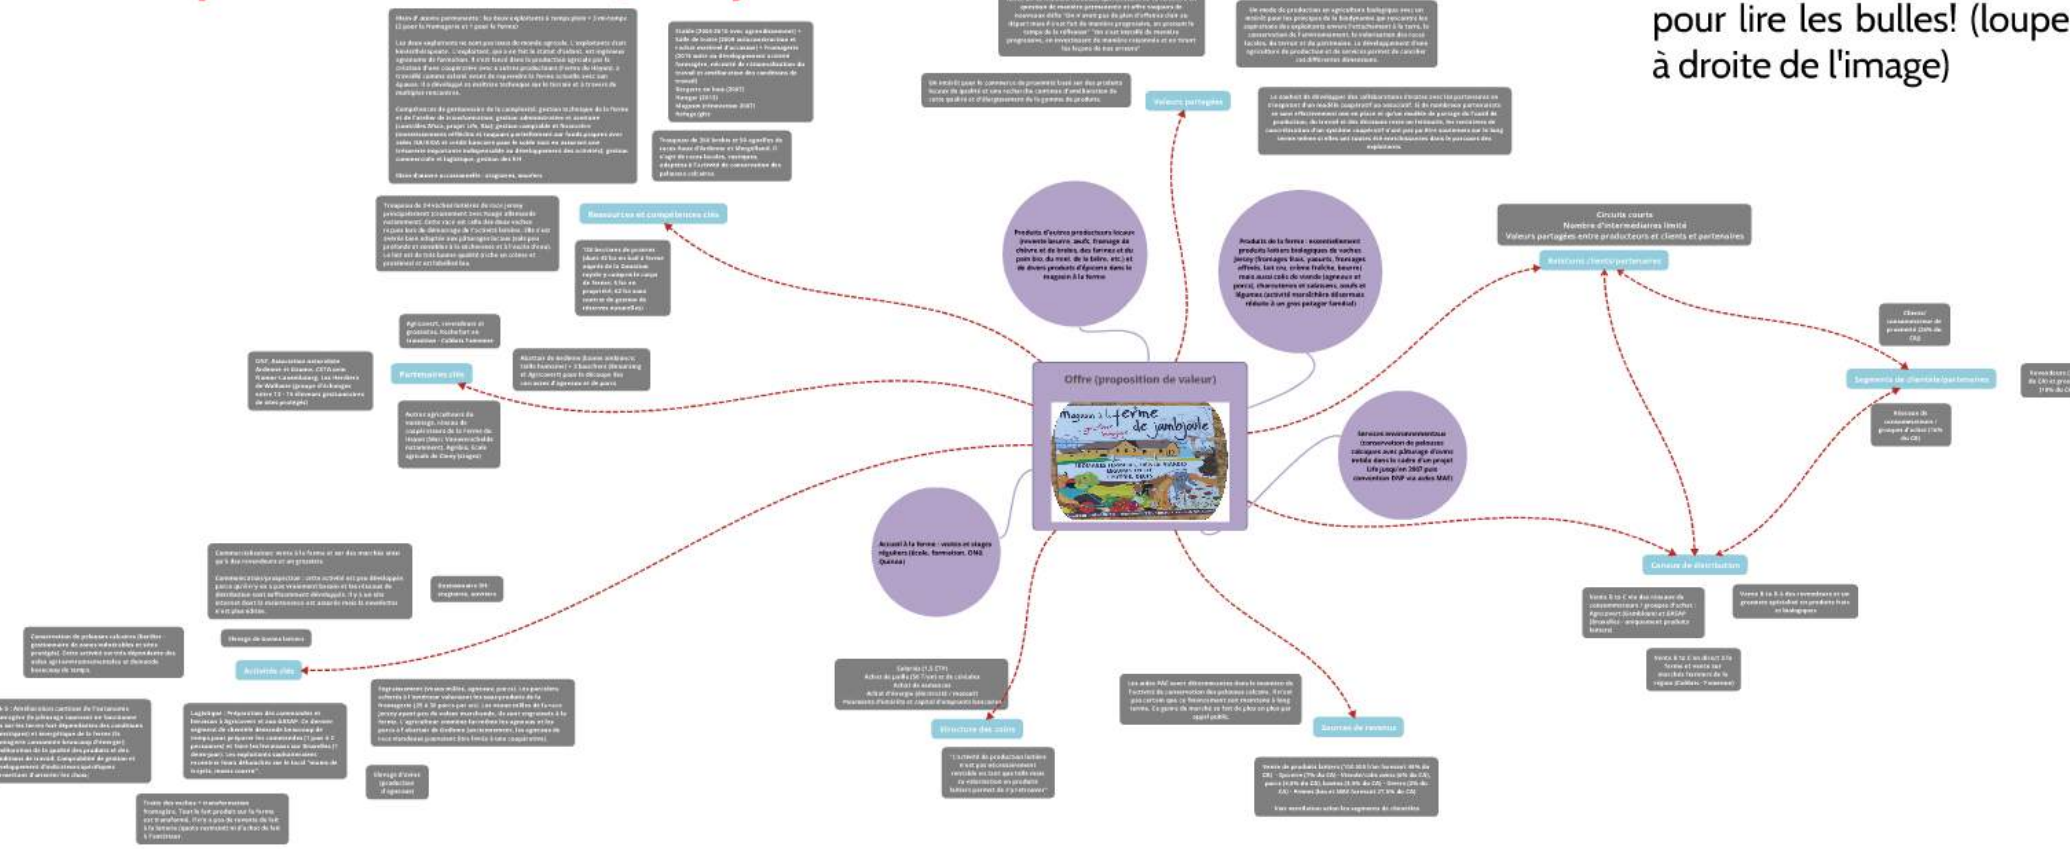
pour lire les bulles! (loupe à droite de l'image)

Offre (proposition de valeur)

Magasin à la ferme de jambjoule

Valeurs partagées

Ressources et compétences clés

Partenaires clés

Activités clés

Structure des coûts

Sources de revenus

Canaux de distribution

Segments de clientèle/partenaires

Relations clients/partenaires

Circuits courts
Nombre d'intermédiaires limité
Valeurs partagées entre producteurs et clients et partenaires

Produits d'autres producteurs locaux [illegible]

Produits de la ferme : essentiellement produits laitiers biologiques de vaches Jersey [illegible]

Services environnementaux (conservation de pelouses calcaires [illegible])

Accueil à la ferme : visites et stages réguliers (école, formation, ONG, Quinoa)

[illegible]